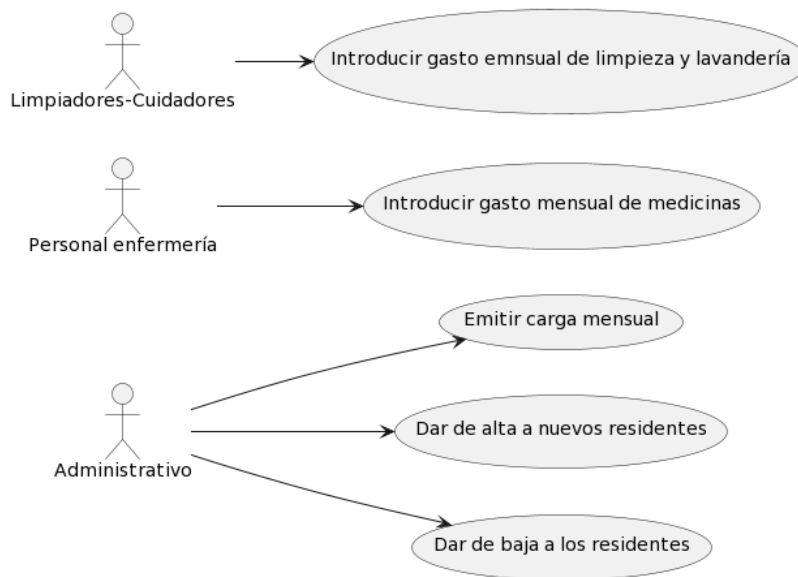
Limpiadores-Cuidadores

Introducir gasto emnsual de limpieza y lavandería

Personal enfermería

Introducir gasto mensual de medicinas

Emitir carga mensual

Administrativo

Dar de alta a nuevos residentes

Dar de baja a los residentes